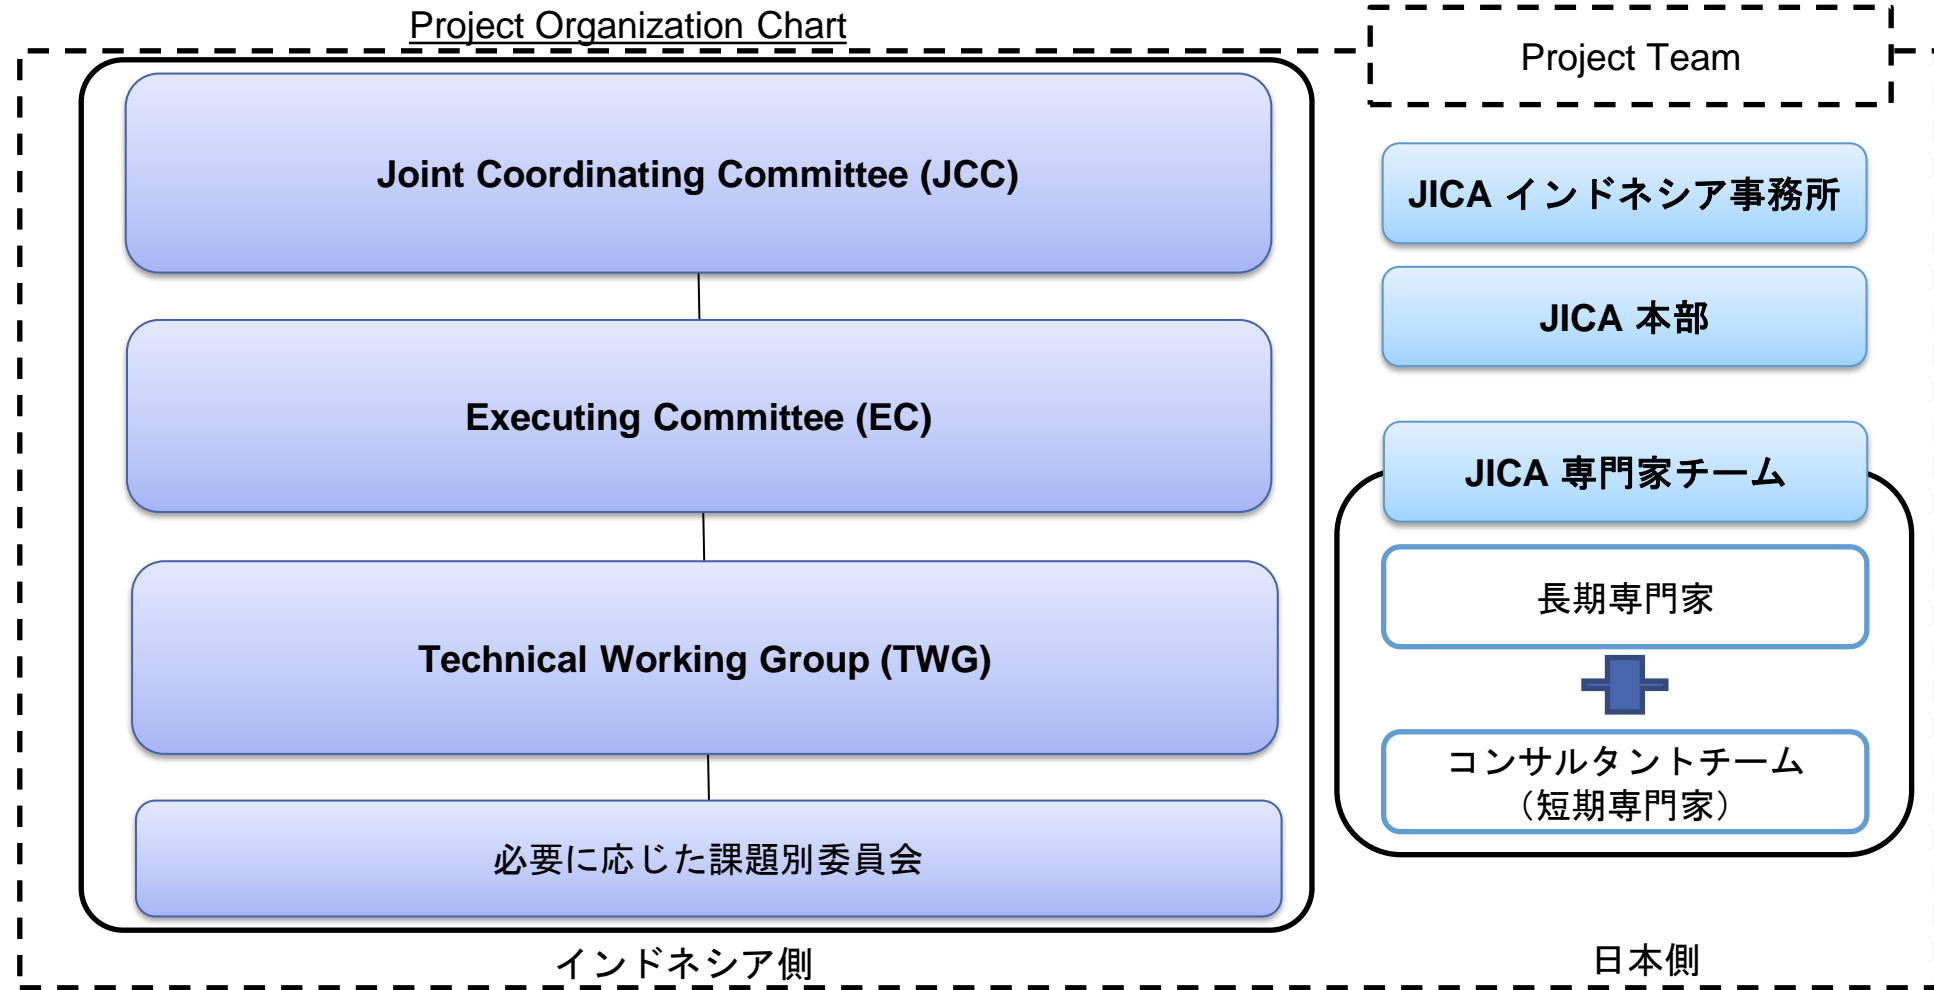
Project Organization Chart

Project Team

Joint Coordinating Committee (JCC)

Executing Committee (EC)

Technical Working Group (TWG)

必要に応じた課題別委員会

インドネシア側

JICA インドネシア事務所

JICA 本部

JICA 専門家チーム

長期専門家

コンサルタントチーム
（短期専門家）

日本側